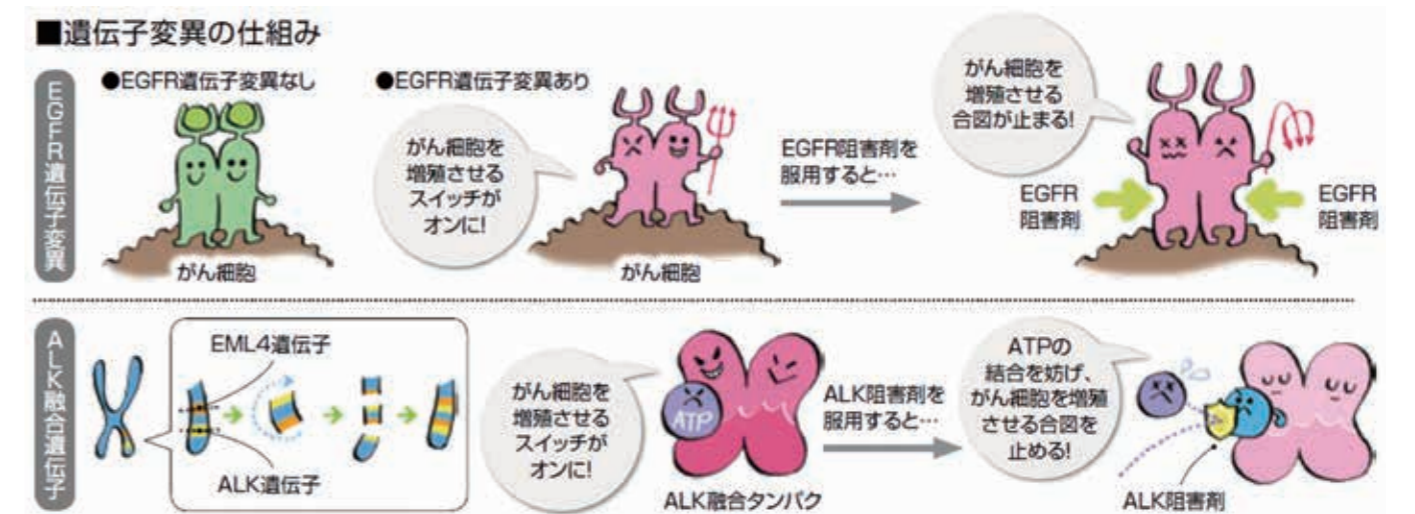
■遺伝子変異の仕組み

EGFR遺伝子変異

●EGFR遺伝子変異なし

がん細胞

●EGFR遺伝子変異あり

がん細胞を増殖させるスイッチがオンに!

がん細胞

EGFR阻害剤を服用すると…

がん細胞を増殖させる合図が止まる!

EGFR阻害剤

EGFR阻害剤

ALK融合遺伝子

EML4遺伝子

ALK遺伝子

がん細胞を増殖させるスイッチがオンに!

ATP

ALK融合タンパク

ALK阻害剤を服用すると…

ATPの結合を妨げ、がん細胞を増殖させる合図を止める!

ALK阻害剤